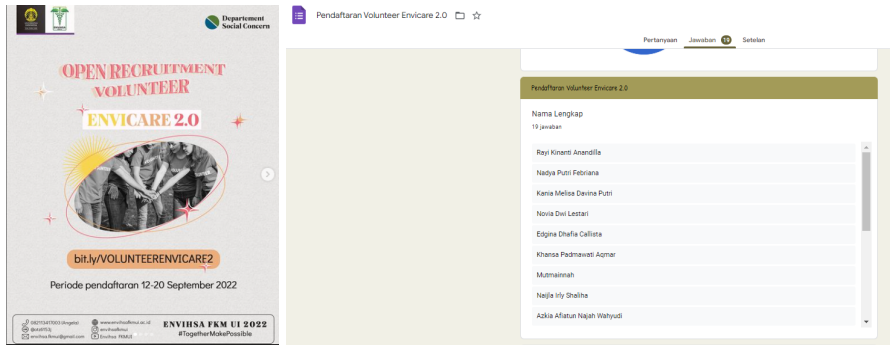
Departement Social Concern

OPEN RECRUITMENT VOLUNTEER

ENVICARE 2.0

bit.ly/VOLUNTEERENVICARE2

Periode pendaftaran 12-20 September 2022

082113477003 (Angela)
@exd953j
envihsa.fkmui@gmail.com
www.envihsafkmui.ac.id
envihsafkmui
Envihsa FKMUI

ENVIHSA FKM UI 2022
#TogetherMakePossible

Pendaftaran Volunteer Envicare 2.0

Pertanyaan Jawaban 19 Setelan

Pendaftaran Volunteer Envicare 2.0

Nama Lengkap
19 jawaban

Rayi Kinanti Anandilla
Nadya Putri Febriana
Kania Melisa Davina Putri
Novia Dwi Lestari
Edgina Dhafia Callista
Khansa Padmawati Aqmar
Mutmainnah
Najla Irly Shaliha
Azkia Afiatun Najah Wahyudi